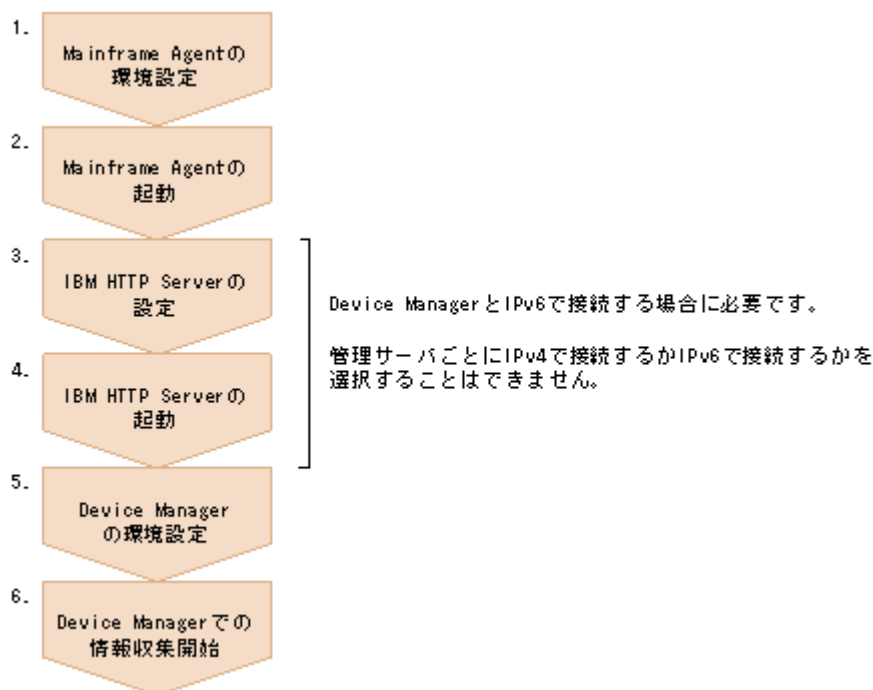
1.

Mainframe Agentの
環境設定

2.

Mainframe Agentの
起動

3.

IBM HTTP Serverの
設定

4.

IBM HTTP Serverの
起動

Device ManagerとIPv6で接続する場合に必要です。

管理サーバごとにIPv4で接続するかIPv6で接続するかを選択することはできません。

5.

Device Manager
の環境設定

6.

Device Managerでの
情報収集開始